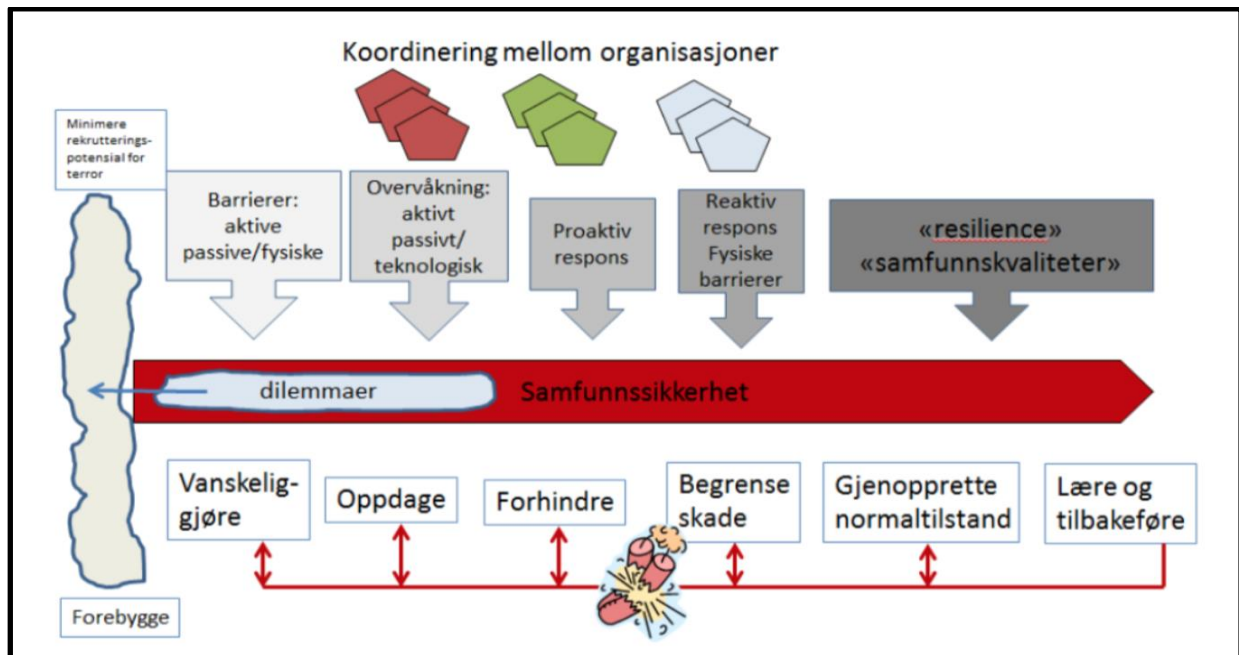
Koordinering mellom organisasjoner

Minimere rekrutteringspotensial for terror

Barrierer: aktive passive/fysiske

Overvåkning: aktivt passivt/ teknologisk

Proaktiv respons

Reaktiv respons Fysiske barrierer

«resilience» «samfunnskvaliteter»

dilemmaer

Samfunnssikkerhet

Vanskeliggjøre

Oppdage

Forhindre

Begrense skade

Gjenopprette normaltilstand

Lære og tilbakeføre

Forebygge